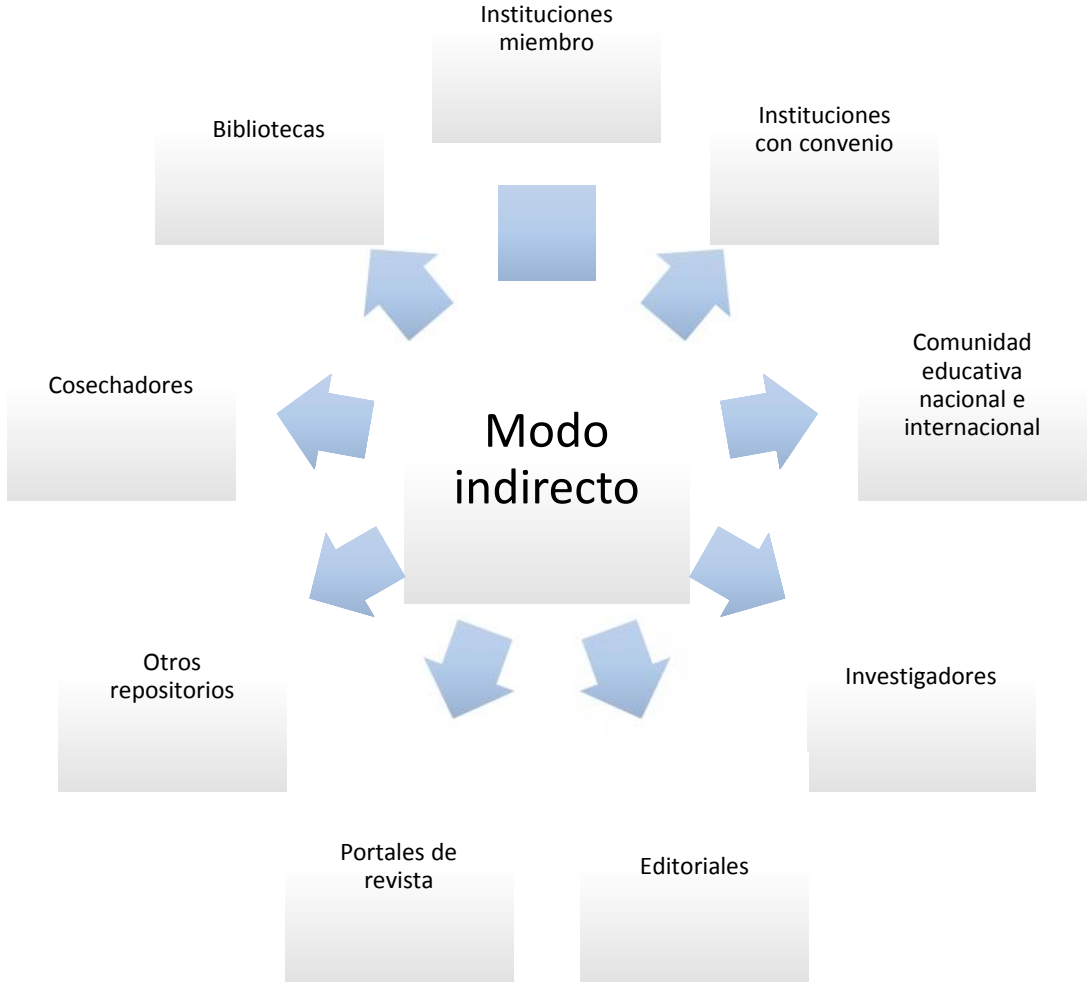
Instituciones miembro

Bibliotecas

Instituciones con convenio

Cosechadores

Modo indirecto

Comunidad educativa nacional e internacional

Otros repositorios

Investigadores

Portales de revista

Editoriales